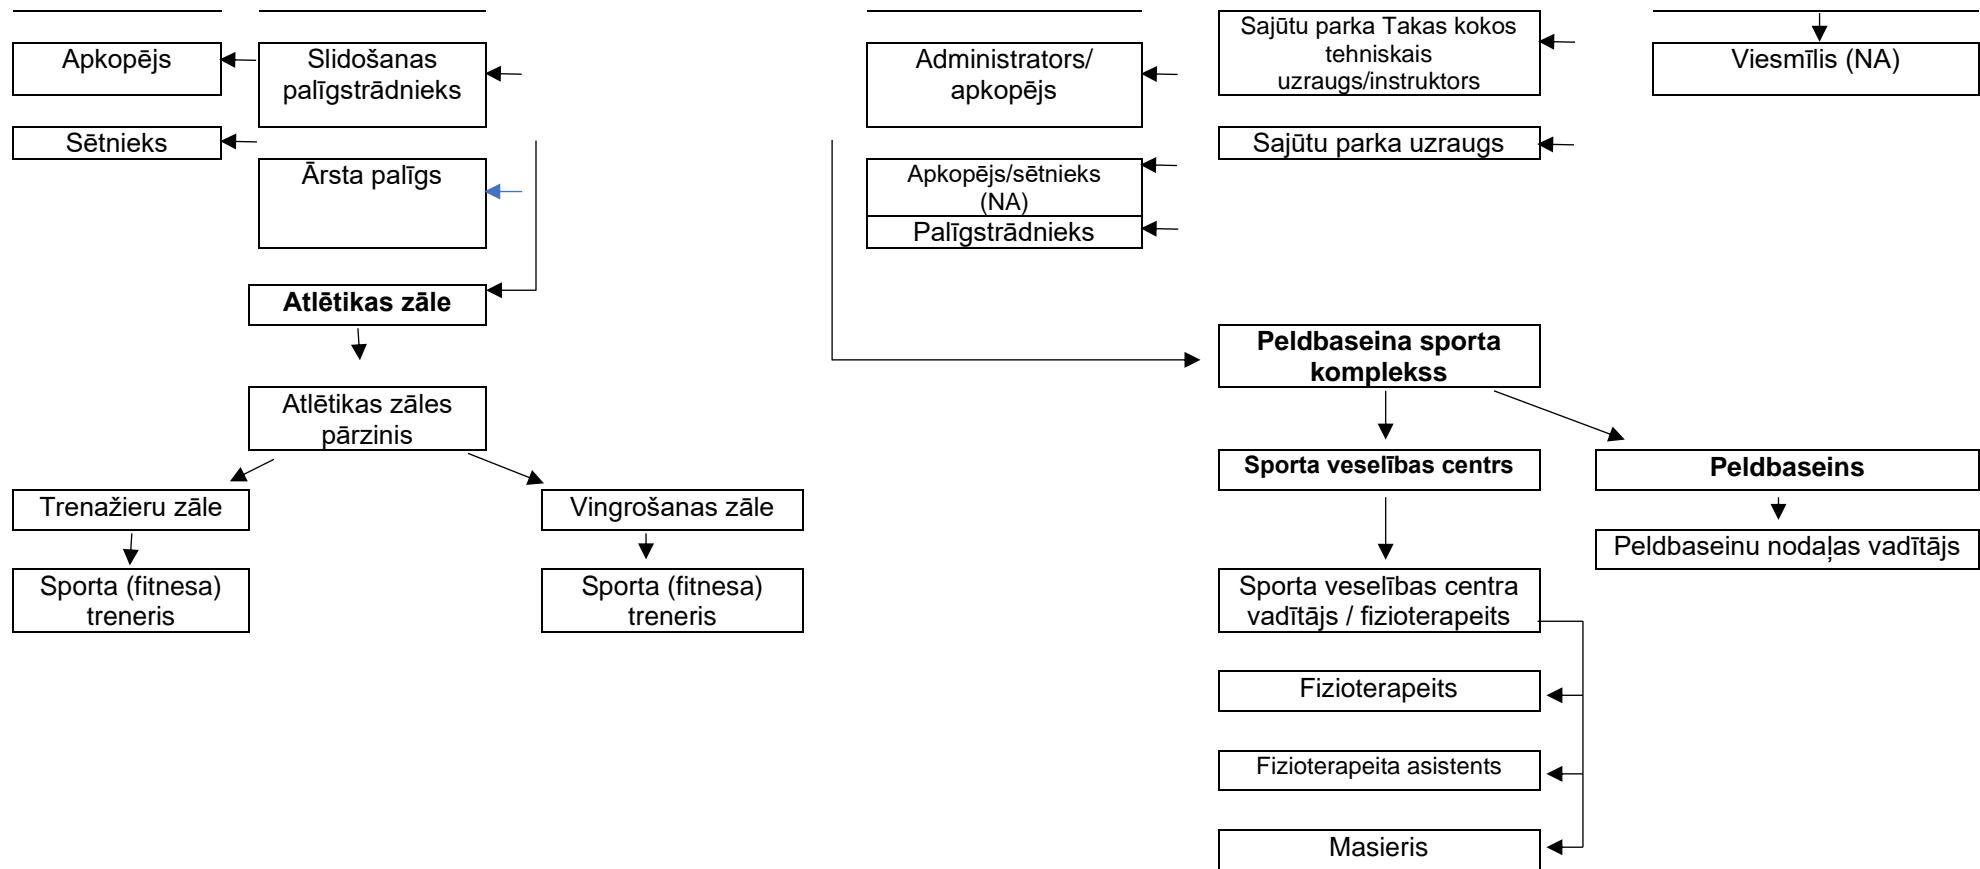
Apkopējs

Slidošanas palīgstrādnieks

Sētnieks

Ārsta palīgs

Atlētikas zāle

Atlētikas zāles pārzinis

Trenažieru zāle

Sporta (fitnesa) treneris

Vingrošanas zāle

Sporta (fitnesa) treneris

Administrators/ apkopējs

Apkopējs/sētnieks (NA)

Palīgstrādnieks

Sajūtu parka Takas kokos tehniskais uzraugs/instruktors

Sajūtu parka uzraugs

Viesmīlis (NA)

Peldbaseina sporta komplekss

Sporta veselības centrs

Peldbaseins

Peldbaseinu nodaļas vadītājs

Sporta veselības centra vadītājs / fizioterapeits

Fizioterapeits

Fizioterapeita asistents

Masieris